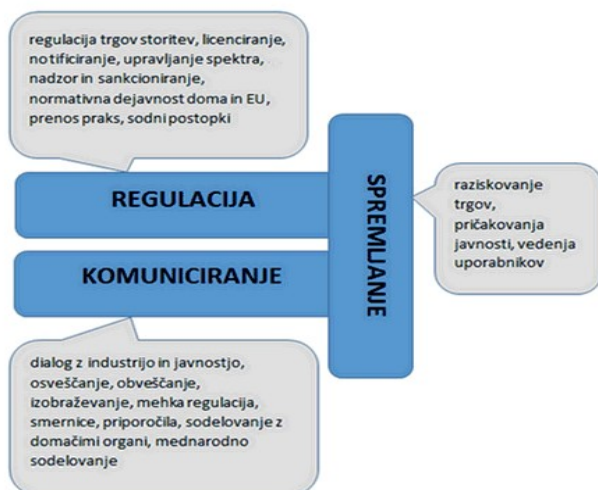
regulacija trgov storitev, licenciranje, notificiranje, upravljanje spektra, nadzor in sankcioniranje, normativna dejavnost doma in EU, prenos praks, sodni postopki

REGULACIJA

SPREMLJANJE

raziskovanje trgov, pričakovanja javnosti, vedenja uporabnikov

KOMUNICIRANJE

dialog z industrijo in javnostjo, osveščanje, obveščanje, izobraževanje, mehka regulacija, smernice, priporočila, sodelovanje z domačimi organi, mednarodno sodelovanje